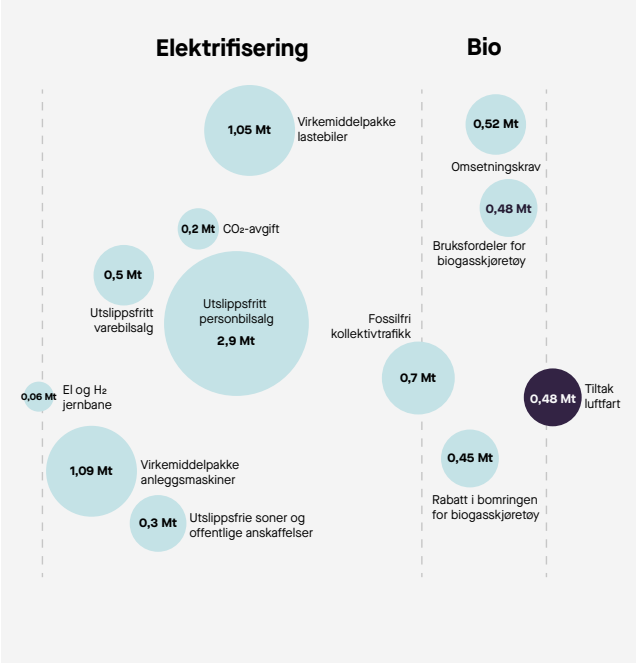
Elektrifisering

Bio

1,05 Mt
Virkemiddelpakke lastebiler

0,52 Mt
Omsetningskrav

0,48 Mt
Bruksfordeler for biogasskjøretøy

0,2 Mt
$CO_2$-avgift

0,5 Mt
Utslippsfritt varebilsalg

Utslippsfritt personbilsalg
2,9 Mt

Fossilfri kollektivtrafikk

0,7 Mt

0,48 Mt
Tiltak luftfart

0,06 Mt
El og $H_2$ jernbane

1,09 Mt
Virkemiddelpakke anleggsmaskiner

0,3 Mt
Utslippsfrie soner og offentlige anskaffelser

0,45 Mt
Rabatt i bomringen for biogasskjøretøy